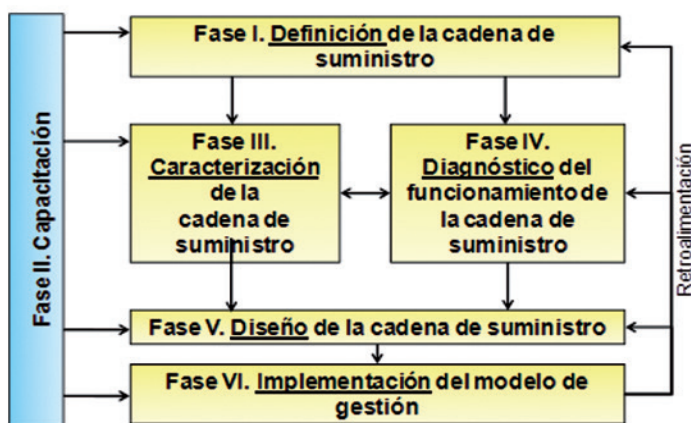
Fase II. Capacitación

Fase I. Definición de la cadena de suministro

Fase III. Caracterización de la cadena de suministro

Fase IV. Diagnóstico del funcionamiento de la cadena de suministro

Fase V. Diseño de la cadena de suministro

Fase VI. Implementación del modelo de gestión

Retroalimentación